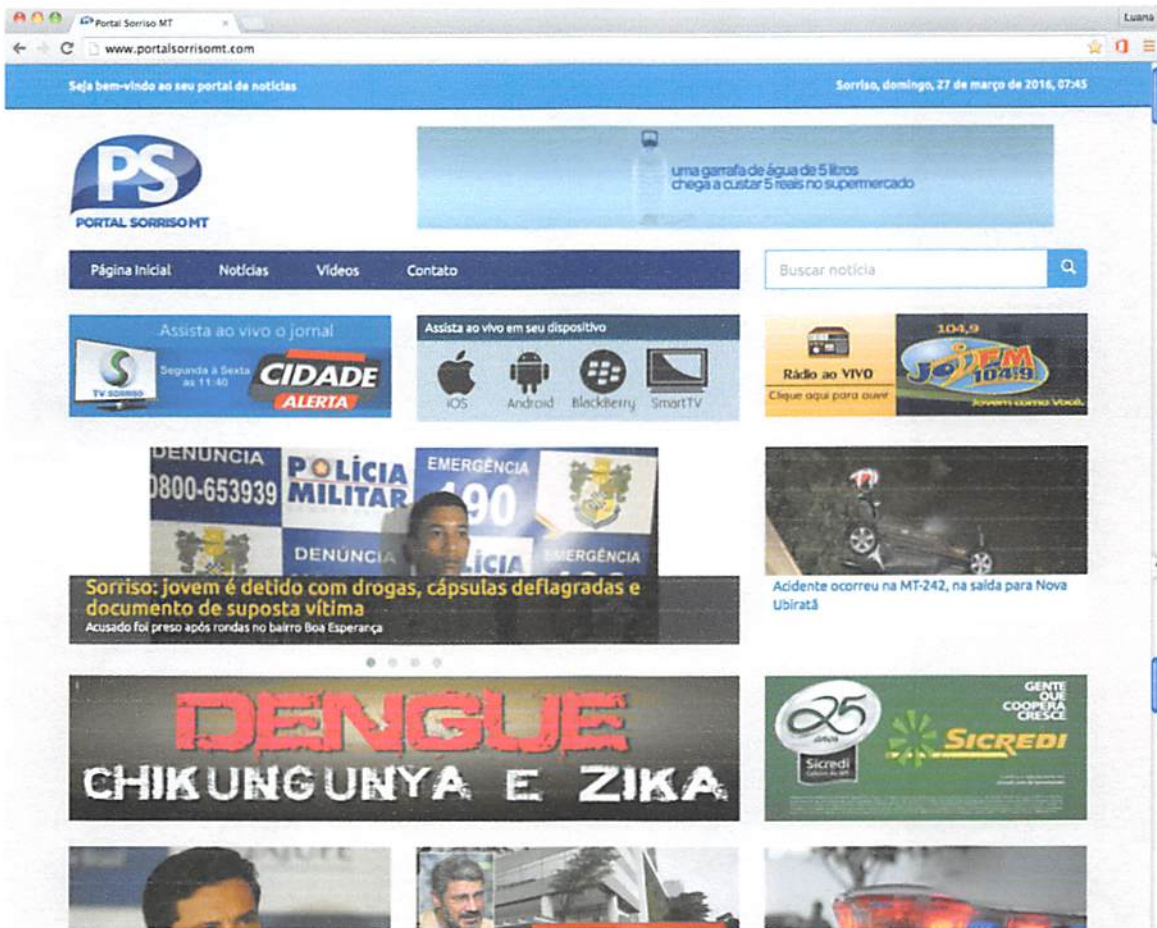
Portal Sorriso MT

Luana

www.portalsorrisomt.com

Seja bem-vindo ao seu portal de notícias

Sorriso, domingo, 27 de março de 2016, 07:45

PS
PORTAL SORRISO MT

uma garrafa de água de 5 litros chega a custar 5 reais no supermercado

Página Inicial
Notícias
Vídeos
Contato

Buscar notícia

Assista ao vivo o jornal
TV SORRISO
Segunda à Sexta às 11:40
CIDADE ALERTA

Assista ao vivo em seu dispositivo
iOS
Android
BlackBerry
SmartTV

Rádio ao VIVO
Clique aqui para ouvir
104,9
JOIA FM 104,9
Jovem como Você.

DENÚNCIA
0800-653939
POLÍCIA MILITAR
EMERGÊNCIA 190
DENÚNCIA
POLÍCIA
EMERGÊNCIA

Sorriso: jovem é detido com drogas, cápsulas deflagradas e documento de suposta vítima
Acusado foi preso após rondas no bairro Boa Esperança

Acidente ocorreu na MT-242, na saída para Nova Ubiratã

DENGUE
CHIKUNGUNYA E ZIKA

25 anos
Sicredi
SICREDI
GENTE QUE COOPERA CRESCE